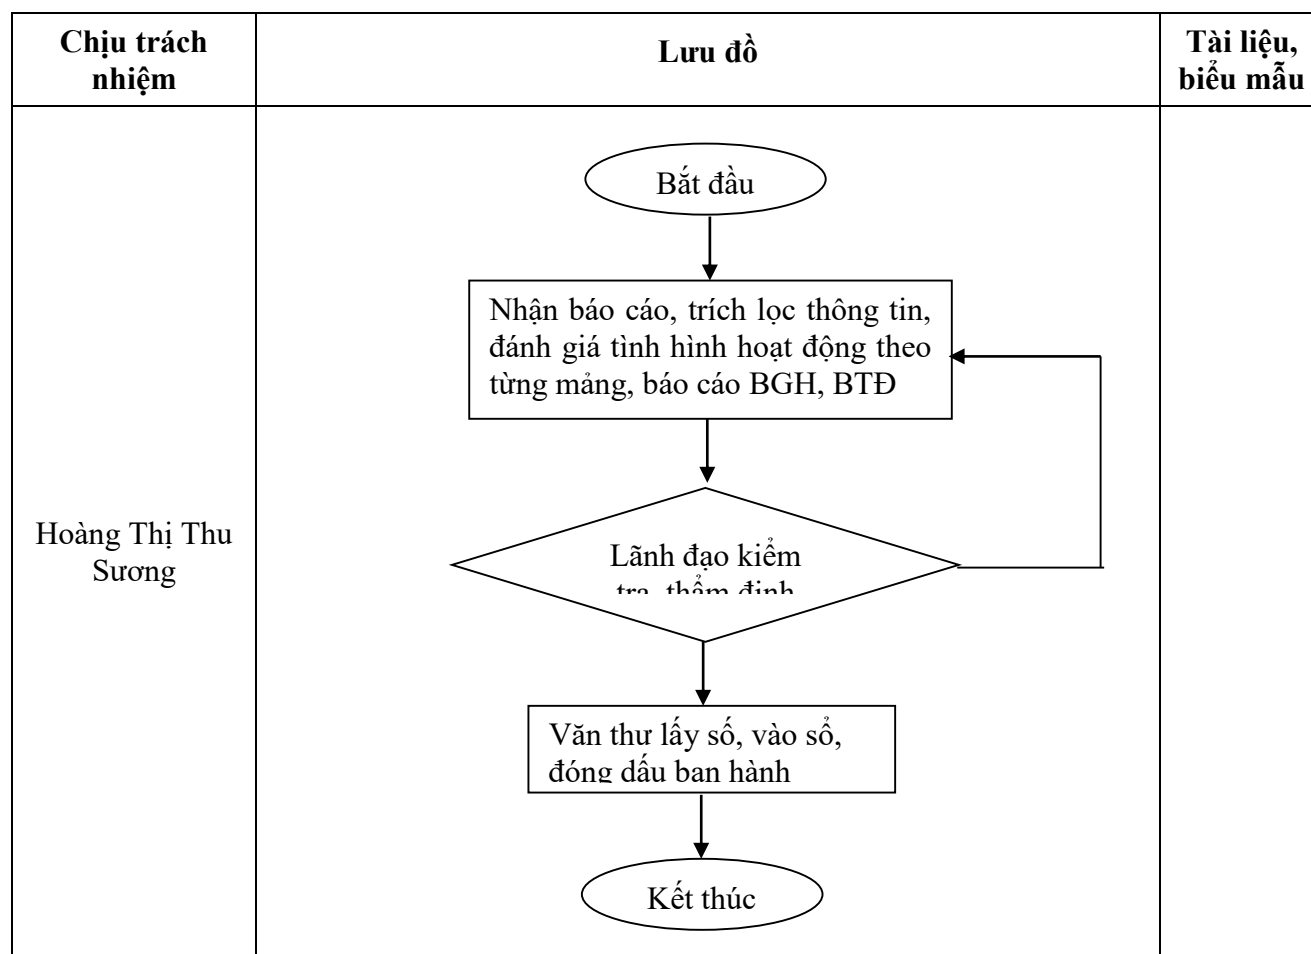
| Chịu trách nhiệm | Lưu đồ | Tài liệu, biểu mẫu |
|---|---|---|
| Hoàng Thị Thu Sương | Bắt đầu<br>Nhận báo cáo, trích lọc thông tin, đánh giá tình hình hoạt động theo từng mảng, báo cáo BGH, BTĐ<br>Lãnh đạo kiểm tra, thẩm định<br>Văn thư lấy số, vào sổ, đóng dấu ban hành<br>Kết thúc | |